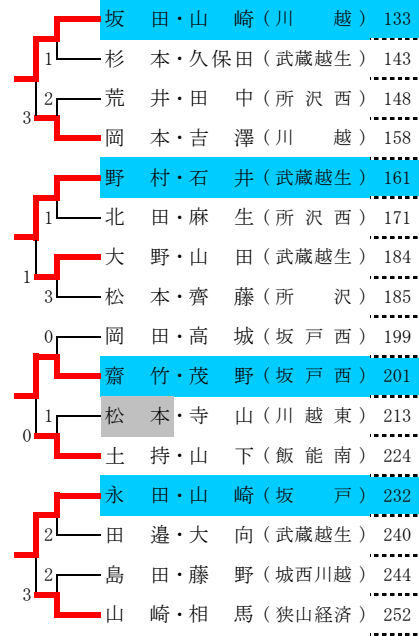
坂　田・山　崎（川　越）133
杉　本・久保田（武蔵越生）143
荒　井・田　中（所沢西）148
岡　本・吉　澤（川　越）158
野　村・石　井（武蔵越生）161
北　田・麻　生（所沢西）171
大　野・山　田（武蔵越生）184
松　本・齊　藤（所　沢）185
岡　田・高　城（坂戸西）199
齋　竹・茂　野（坂戸西）201
松　本・寺　山（川越東）213
土　持・山　下（飯能南）224
永　田・山　崎（坂　戸）232
田　邉・大　向（武蔵越生）240
島　田・藤　野（城西川越）244
山　崎・相　馬（狭山経済）252

1
2
3
1
3
1
0
1
0
2
2
3